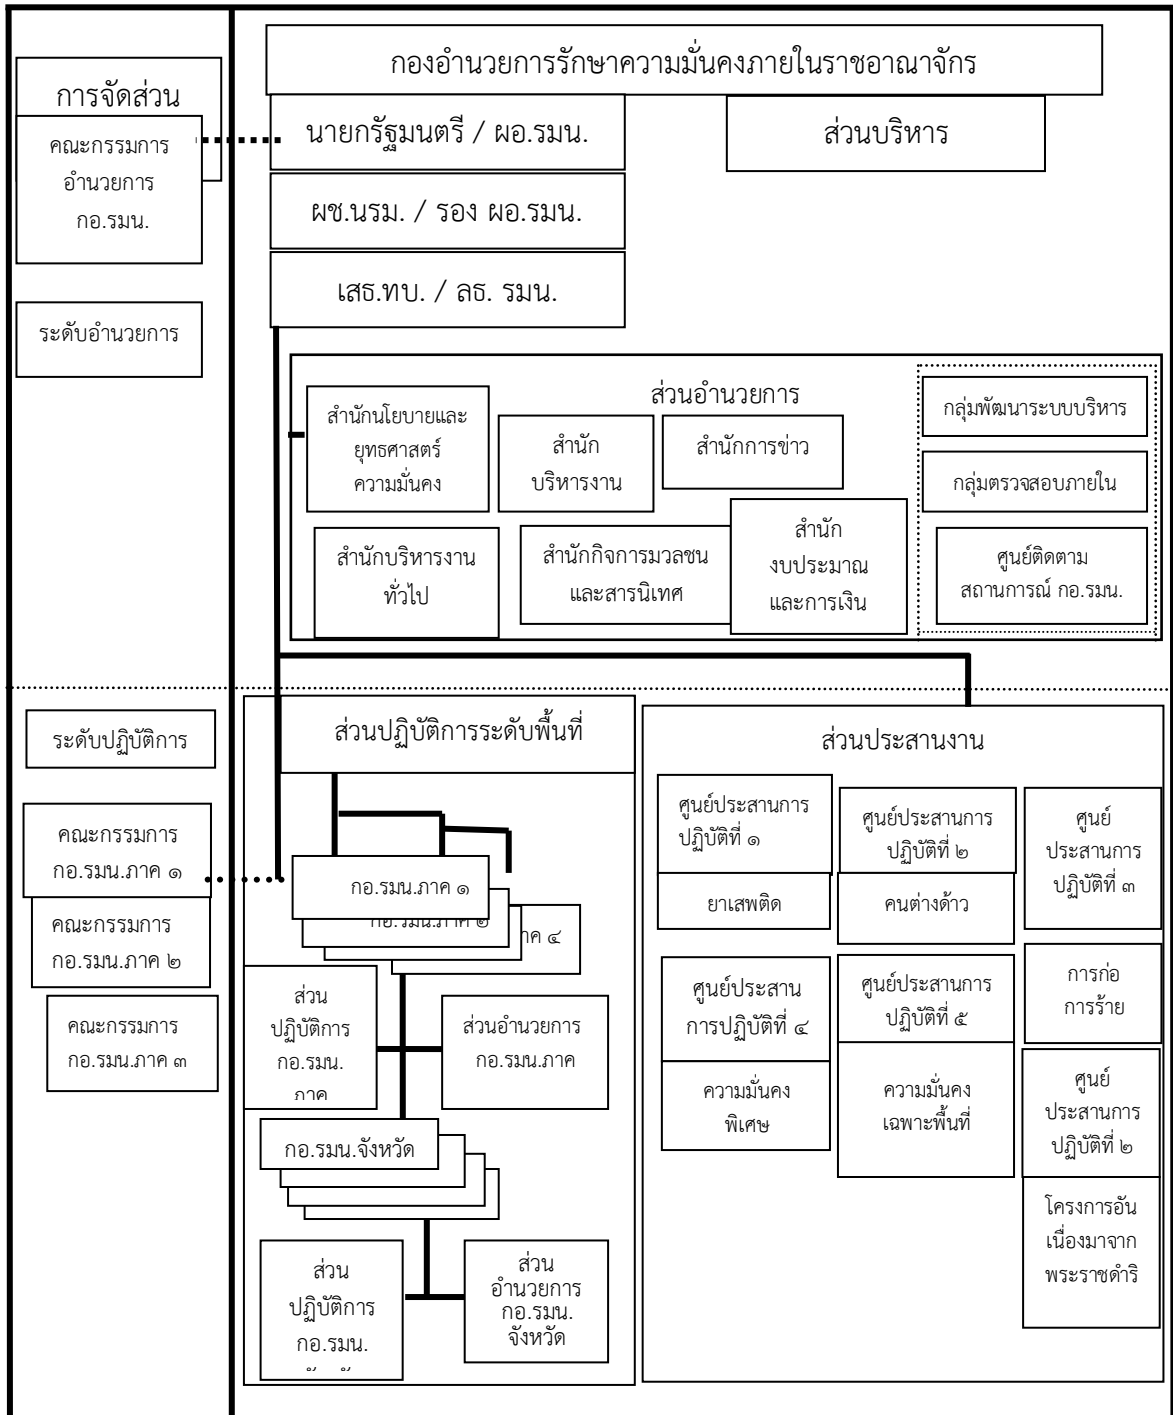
การจัดส่วน

คณะกรรมการ อำนวยการ กอ.รมน.

ระดับอำนวยการ

กองอำนวยการรักษาความมั่นคงภายในราชอาณาจักร

นายกรัฐมนตรี / ผอ.รมน.

ส่วนบริหาร

ผช.นรม. / รอง ผอ.รมน.

เสธ.ทบ. / ลธ. รมน.

ส่วนอำนวยการ

สำนักนโยบายและยุทธศาสตร์ความมั่นคง

สำนักบริหารงาน

สำนักการข่าว

กลุ่มพัฒนาระบบบริหาร

กลุ่มตรวจสอบภายใน

สำนักบริหารงานทั่วไป

สำนักกิจการมวลชนและสารนิเทศ

สำนักงบประมาณและการเงิน

ศูนย์ติดตามสถานการณ์ กอ.รมน.

ระดับปฏิบัติการ

คณะกรรมการ กอ.รมน.ภาค ๑

คณะกรรมการ กอ.รมน.ภาค ๒

คณะกรรมการ กอ.รมน.ภาค ๓

ส่วนปฏิบัติการระดับพื้นที่

กอ.รมน.ภาค ๑

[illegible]

ภาค ๔

ส่วนปฏิบัติการ กอ.รมน. ภาค

ส่วนอำนวยการ กอ.รมน.ภาค

กอ.รมน.จังหวัด

ส่วนปฏิบัติการ กอ.รมน. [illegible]

ส่วนอำนวยการ กอ.รมน. จังหวัด

ส่วนประสานงาน

ศูนย์ประสานการปฏิบัติที่ ๑

ยาเสพติด

ศูนย์ประสานการปฏิบัติที่ ๒

คนต่างด้าว

ศูนย์ประสานการปฏิบัติที่ ๓

การก่อการร้าย

ศูนย์ประสานการปฏิบัติที่ ๔

ความมั่นคงพิเศษ

ศูนย์ประสานการปฏิบัติที่ ๕

ความมั่นคงเฉพาะพื้นที่

ศูนย์ประสานการปฏิบัติที่ ๖

โครงการอันเนื่องมาจากพระราชดำริ